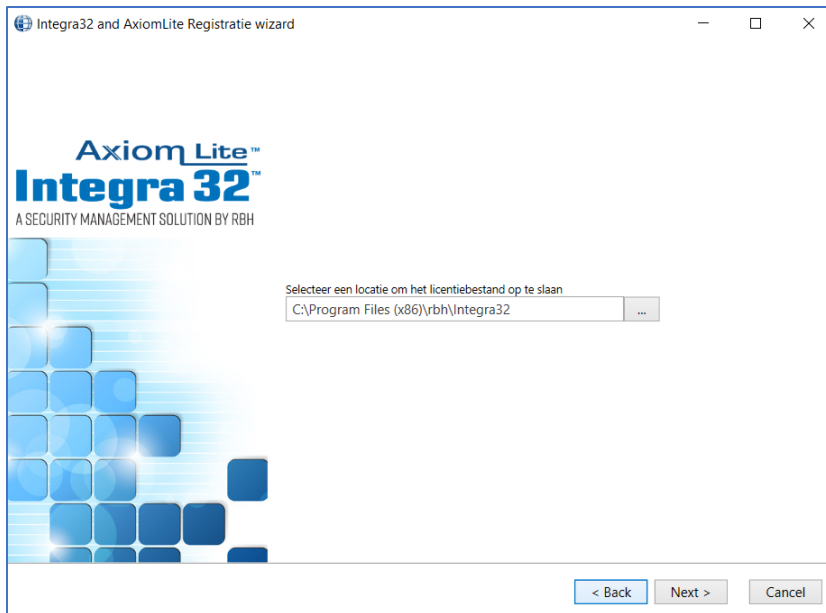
Integra32 and AxiomLite Registratie wizard

Axiom Lite™
Integra 32™
A SECURITY MANAGEMENT SOLUTION BY RBH

Selecteer een locatie om het licentiebestand op te slaan
C:\Program Files (x86)\rbh\Integra32
...

< Back
Next >
Cancel